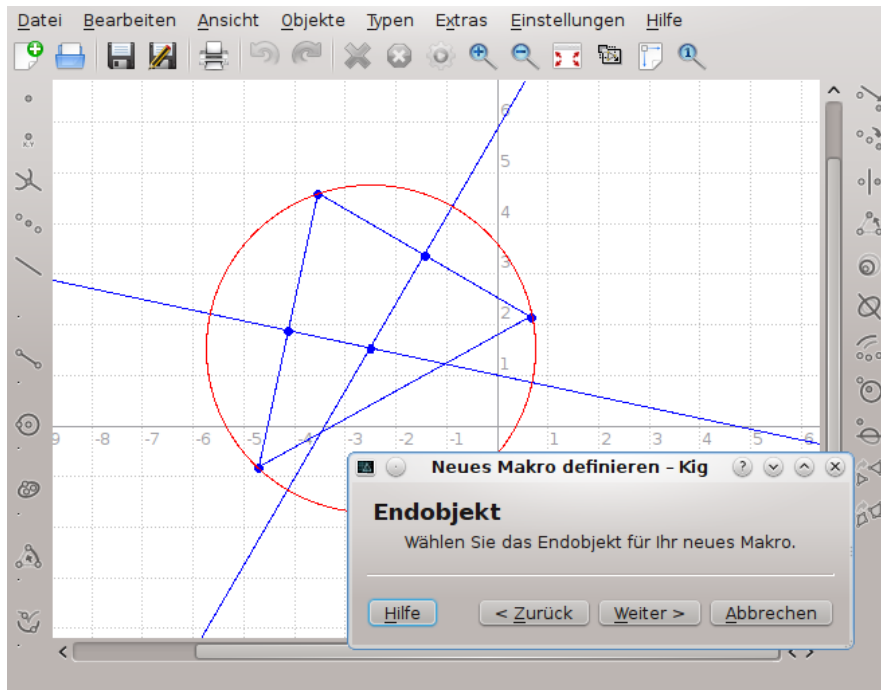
Datei Bearbeiten Ansicht Objekte Typen Extras Einstellungen Hilfe

6
5
4
3
2
1
-9 -8 -7 -6 -5 -4 -3 -2 -1 1 2 3 4 5 6

Neues Makro definieren – Kig

Endobjekt

Wählen Sie das Endobjekt für Ihr neues Makro.

Hilfe
< Zurück
Weiter >
Abbrechen